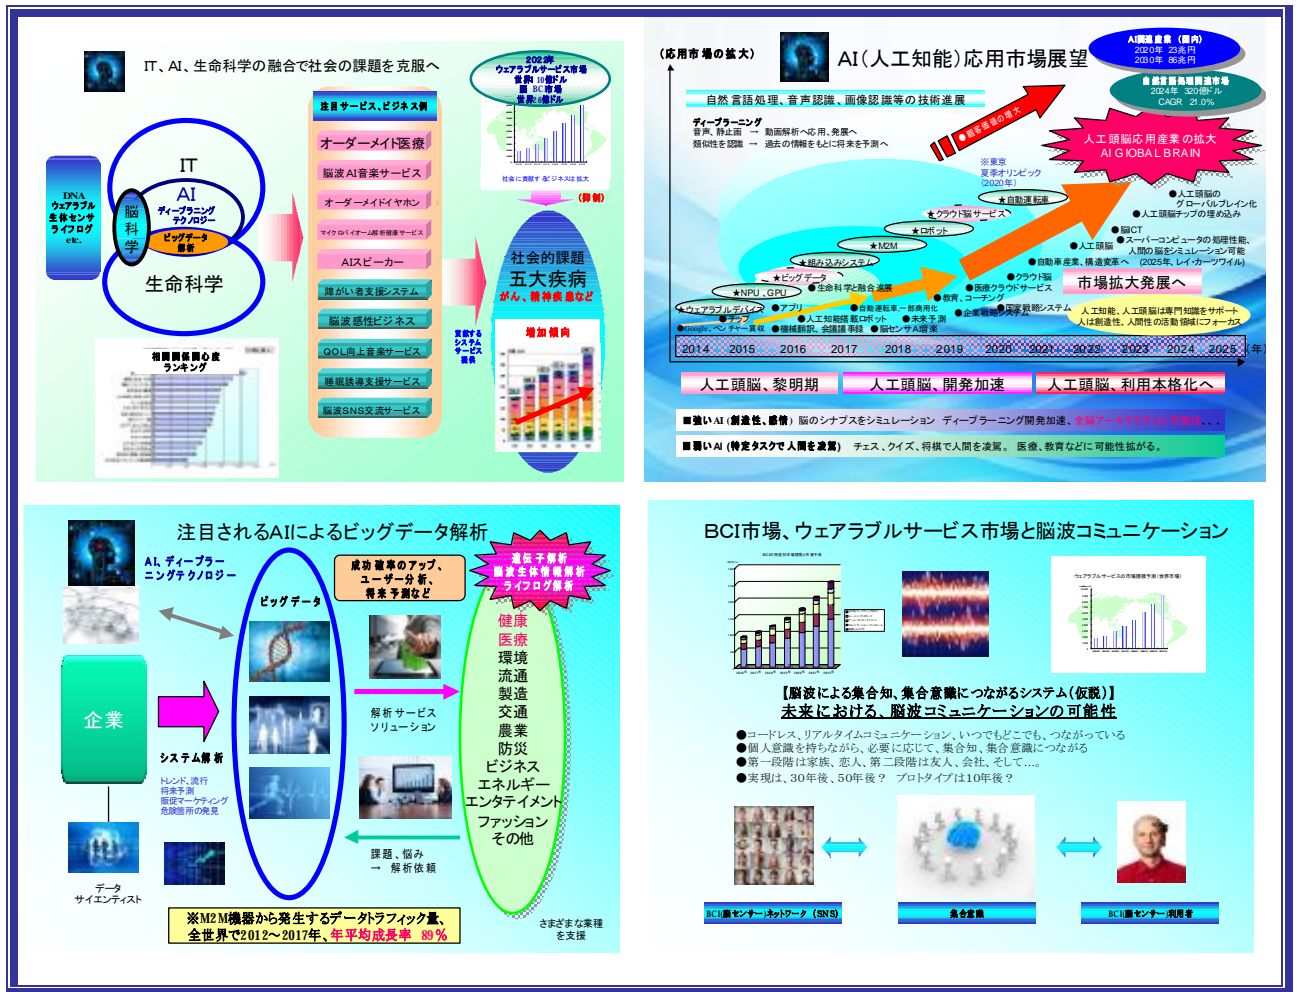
IT、AI、生命科学の融合で社会の課題を克服へ

2025年
ウェアラブルサービス市場
世界 10兆ドル
脳 BC市場
世界 6兆ドル

社会に貢献するビジネスは拡大

DNA
ウェアラブル
生体センサ
ライフログ
etc.

IT
AI
ディープラーニング
テクノロジー
脳科学
ビッグデータ解析
生命科学

注目サービス、ビジネス例
オーダーメイド医療
脳波AI音楽サービス
オーダーメイドイヤホン
マイクロバイオーム解析健康サービス
AIスピーカー
障がい者支援システム
脳波感性ビジネス
QOL向上音楽サービス
睡眠誘導支援サービス
脳波SNS交流サービス

(抑制)
社会的課題
五大疾病
がん、精神疾患など

貢献するシステムサービス構築

増加傾向

相関関係関心度ランキング

(応用市場の拡大)
AI(人工知能)応用市場展望
AI関連産業(国内)
2020年 23兆円
2030年 86兆円
自然言語処理関連市場
2024年 320億ドル
CAGR 21.0%

自然言語処理、音声認識、画像認識等の技術進展
ディープラーニング
音声、静止画 → 動画解析へ応用、発展へ
類似性を認識 → 過去の情報をもとに将来を予測へ
●顧客価値の増大
人工頭脳応用産業の拡大
AI GLOBAL BRAIN
※東京
夏季オリンピック
(2020年)
★自動運転車
★クラウド脳サービス
★ロボット
★M2M
★組み込みシステム
★ビッグデータ
★NPU、GPU
★ウェアラブルデバイス
●チップ
●Google、ベンチャー買収
●アプリ
●生命科学と融合発展
●機械翻訳、会議通訳
●人工知能搭載ロボット
●自動運転車→一部商用化
●未来予測
●脳センサAI搭載
●教育、コーチング
●企業戦略システム
●医療クラウドサービス
●国家戦略システム
●クラウド脳
●人工頭脳
●脳CT
●スーパーコンピュータの処理性能、人間の脳をシミュレーション可能(2025年、レイ・カーツワイル)
●自動車産業、構造変革へ
●人工頭脳のグローバルブレイン化
●人工頭脳チップの埋め込み
市場拡大発展へ
人工知能、人工頭脳は専門知識をサポート
人は創造性、人間性の活動領域にフォーカス
2014 2015 2016 2017 2018 2019 2020 2021 2022 2023 2024 2025 (年)
人工頭脳、黎明期
人工頭脳、開発加速
人工頭脳、利用本格化へ
■強いAI(創造性、感情) 脳のシナプスをシミュレーション ディープラーニング開発加速、全脳アーキテクチャが可能性、、、
■弱いAI(特定タスクで人間を凌駕) チェス、クイズ、将棋で人間を凌駕。 医療、教育などに可能性拡がる。

注目されるAIによるビッグデータ解析
AI、ディープラーニングテクノロジー
成功確率のアップ、ユーザー分析、将来予測など
遺伝子解析
脳波生体情報解析
ライフログ解析
ビッグデータ
企業
システム解析
トレンド、流行
将来予測
販促マーケティング
危険箇所の発見
解析サービス
ソリューション
課題、悩み
→ 解析依頼
健康
医療
環境
流通
製造
交通
農業
防災
ビジネス
エネルギー
エンタテイメント
ファッション
その他
データサイエンティスト
さまざまな業種を支援
※M2M機器から発生するデータトラフィック量、
全世界で2012～2017年、年平均成長率 89%

BCI市場、ウェアラブルサービス市場と脳波コミュニケーション
【脳波による集合知、集合意識につながるシステム(仮説)】
未来における、脳波コミュニケーションの可能性
●コードレス、リアルタイムコミュニケーション、いつでもどこでも、つながっている
●個人意識を持ちながら、必要に応じて、集合知、集合意識につながる
●第一段階は家族、恋人、第二段階は友人、会社、そして....
●実現は、30年後、50年後？ プロトタイプは10年後？
BCI(脳センサー)ネットワーク(SNS)
集合意識
BCI(脳センサー)利用者